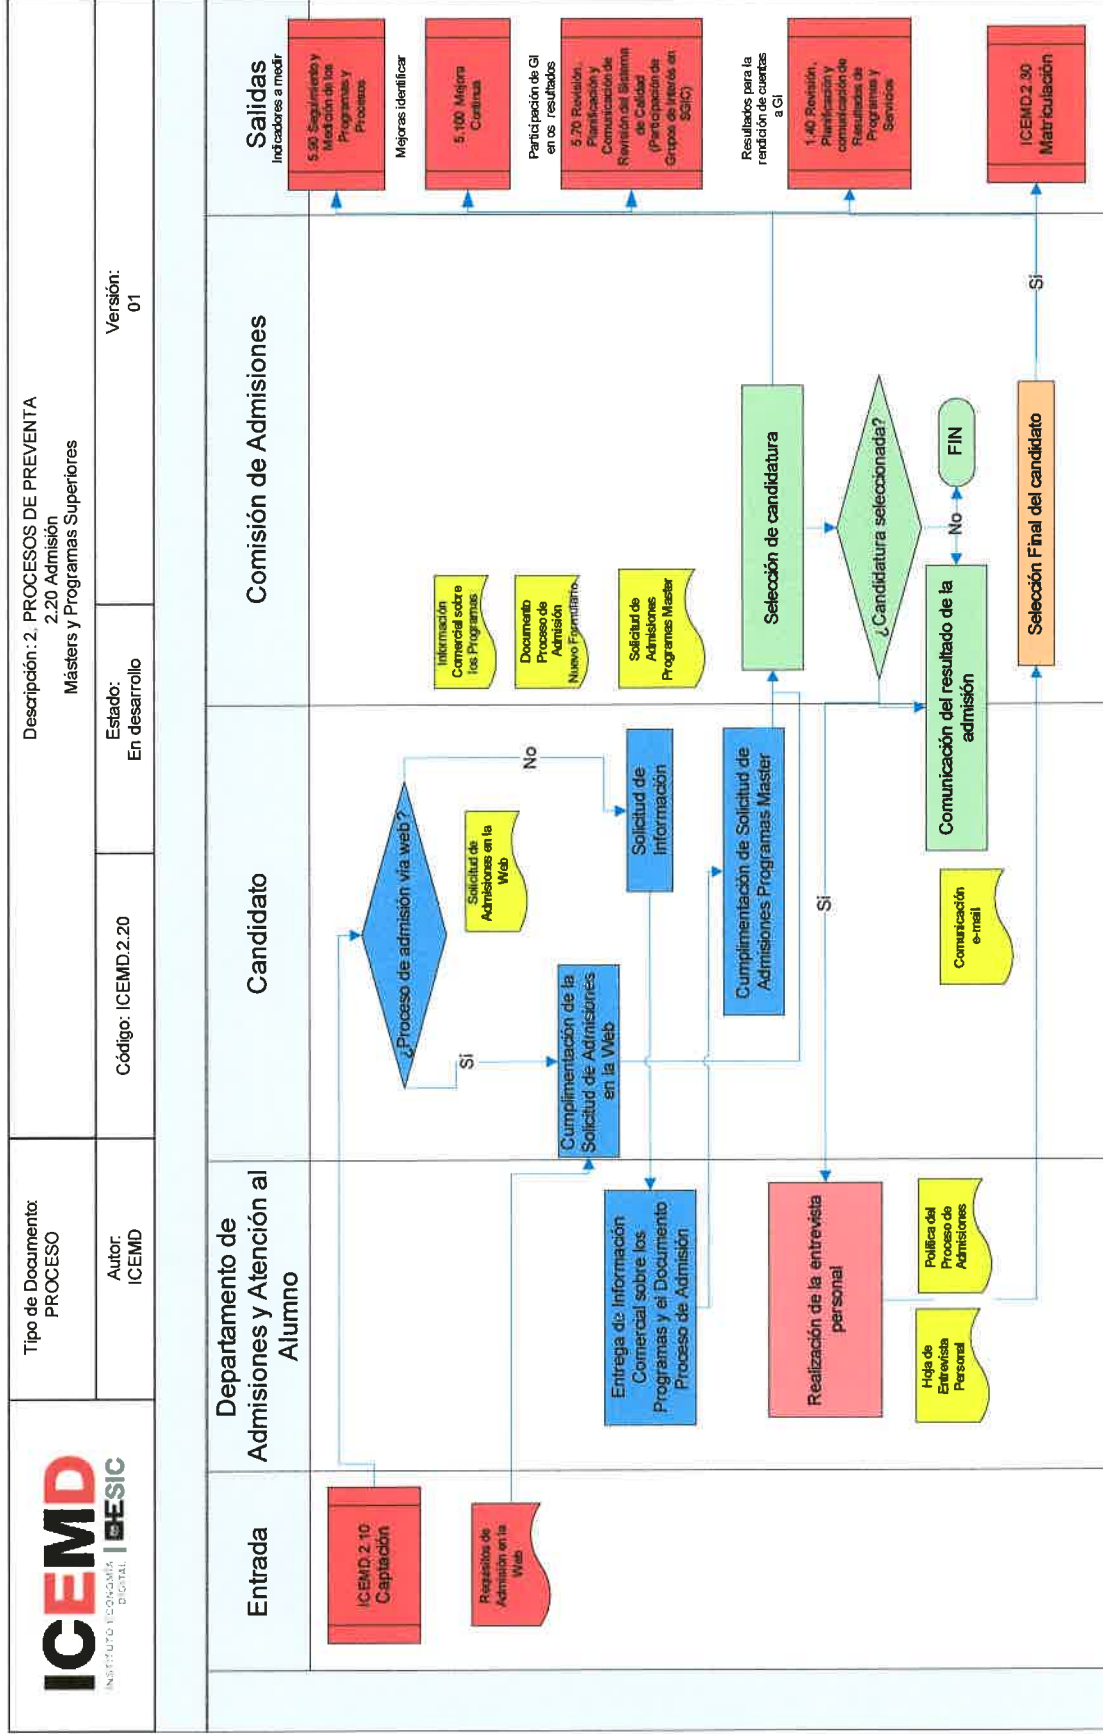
ICEMD
INSTITUTO ECONOMÍA DIGITAL
ESIC

Tipo de Documento: PROCESO

Autor: ICEMD

Código: ICEMD.2.20

Estado: En desarrollo

Descripción: 2. PROCESOS DE PREVENTA
2.20 Admisión
Másters y Programas Superiores

Versión: 01

Entrada

Departamento de Admisiones y Atención al Alumno

Candidato

Comisión de Admisiones

Salidas
Indicadores a medir

ICEMD.2.10 Captación

Requisitos de Admisión en la Web

¿Proceso de admisión vía web?

Sí

No

Cumplimentación de la Solicitud de Admisiones en la Web

Solicitud de Admisiones en la Web

Solicitud de Información

Entrega de Información Comercial sobre los Programas y el Documento Proceso de Admisión

Cumplimentación de Solicitud de Admisiones Programas Master

Información Comercial sobre los Programas

Documento Proceso de Admisión Nuevo Formulario

Solicitud de Admisiones Programas Master

Sí

Realización de la entrevista personal

Hoja de Entrevista Personal

Política del Proceso de Admisiones

Comunicación e-mail

Selección de candidatura

¿Candidatura seleccionada?

No

FIN

Comunicación del resultado de la admisión

Selección Final del candidato

Sí

5.90 Seguimiento y Medición de los Programas y Procesos

Mejoras identificar

5.100 Mejora Continua

Participación de GI en os resultados

5.70 Revisión, Planificación y Comunicación de Revisión del Sistema de Calidad (Participación de Grupos de Interés en SGIC)

Resultados para la rendición de cuentas a GI

1.40 Revisión, Planificación y comunicación de Resultados de Programas y Servicios

ICEMD.2.30 Matriculación